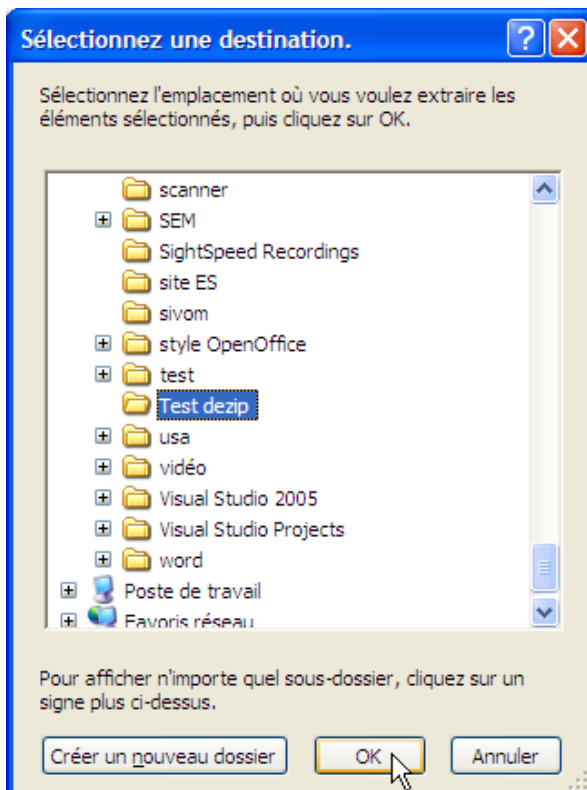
Sélectionnez une destination.

Sélectionnez l'emplacement où vous voulez extraire les éléments sélectionnés, puis cliquez sur OK.

scanner
SEM
SightSpeed Recordings
site ES
sivom
style OpenOffice
test
Test dezip
usa
vidéo
Visual Studio 2005
Visual Studio Projects
word
Poste de travail
Favoris réseau

Pour afficher n'importe quel sous-dossier, cliquez sur un signe plus ci-dessus.

Créer un nouveau dossier
OK
Annuler